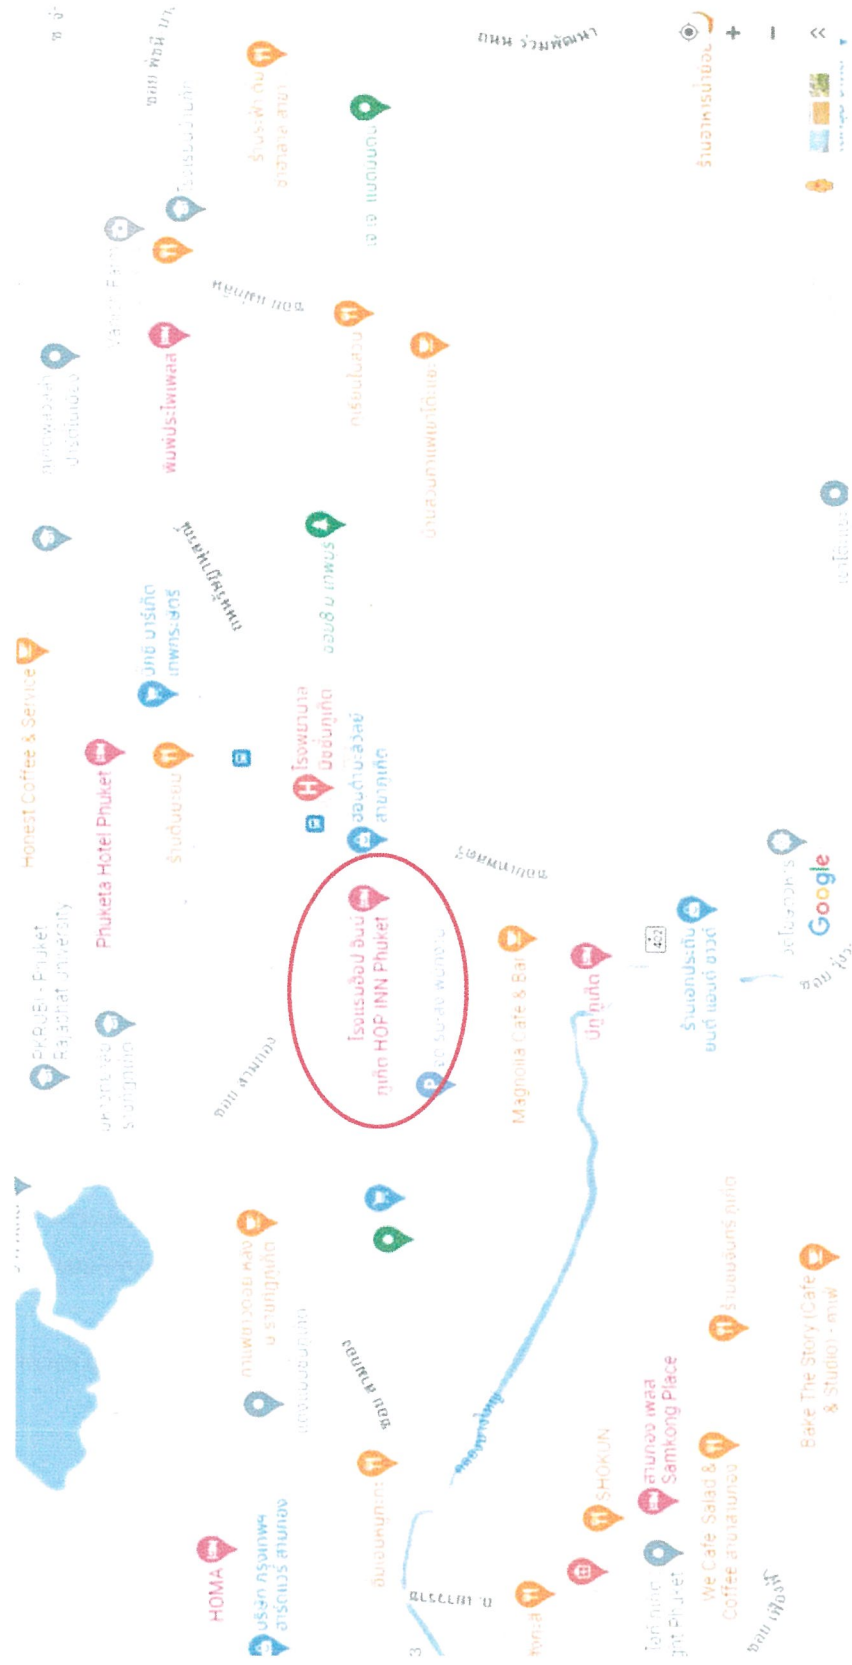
ถนน ร่วมพัฒนา
ซอย พัฒนา
ร้านอาหารนายอ๋อ
Honest Coffee & Service
Phuketa Hotel Phuket
โรงพยาบาล มิชชั่นภูเก็ต
ออมสิน เทพกระษัตรี
ถนนเทพกระษัตรี
ซอย แม่หลุก
พิพิธภัณฑ์
PKRU - Phuket Rajabhat University
โรงแรมฮ็อป อินน์ ภูเก็ต HOP INN Phuket
Magnolia Cafe & Bar
ปตท.ภูเก็ต
ซอย สามกอง
ซอย สามกอง
HOMA
บริษัท กรุงเทพฯ
SHOKUN
สามกอง เพลส Samkong Place
We Cafe Salad & Coffee
Bake The Story (Cafe & Studio)
ซอย เพียงพี
ถ. เทพกระษัตรี
Google